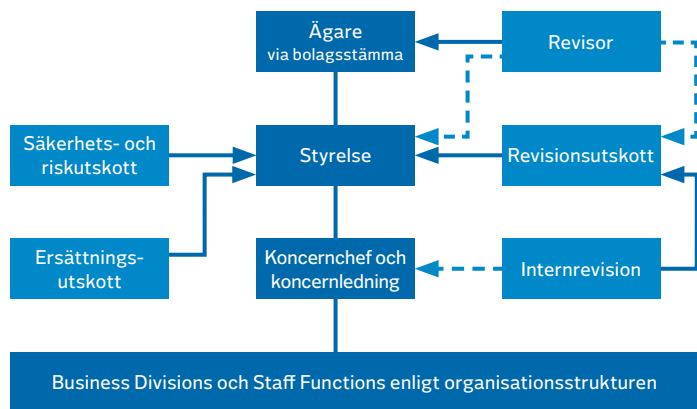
Ägare
via bolagsstämma

Revisor

Säkerhets- och riskutskott

Styrelse

Revisionsutskott

Ersättnings-utskott

Koncernchef och koncernledning

Internrevision

Business Divisions och Staff Functions enligt organisationsstrukturen